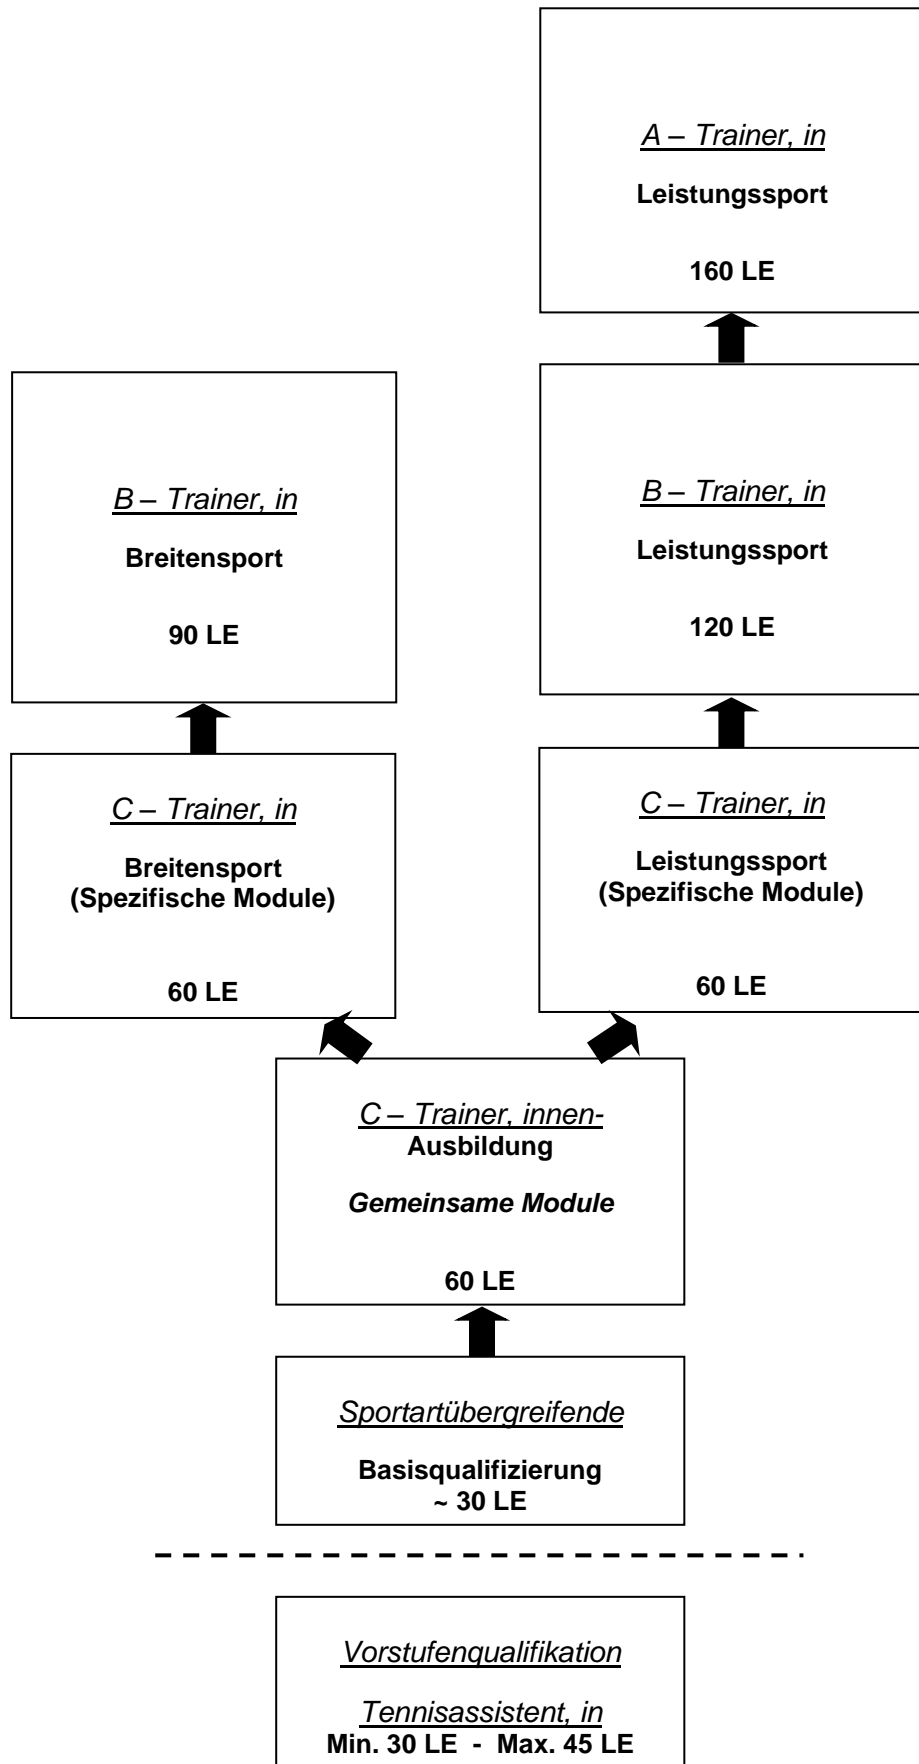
A – Trainer, in

Leistungssport

160 LE

B – Trainer, in

Breitensport

90 LE

B – Trainer, in

Leistungssport

120 LE

C – Trainer, in

Breitensport
(Spezifische Module)

60 LE

C – Trainer, in

Leistungssport
(Spezifische Module)

60 LE

C – Trainer, innen-
Ausbildung

Gemeinsame Module

60 LE

Sportartübergreifende

Basisqualifizierung
~ 30 LE

Vorstufenqualifikation

Tennisassistent, in
Min. 30 LE - Max. 45 LE